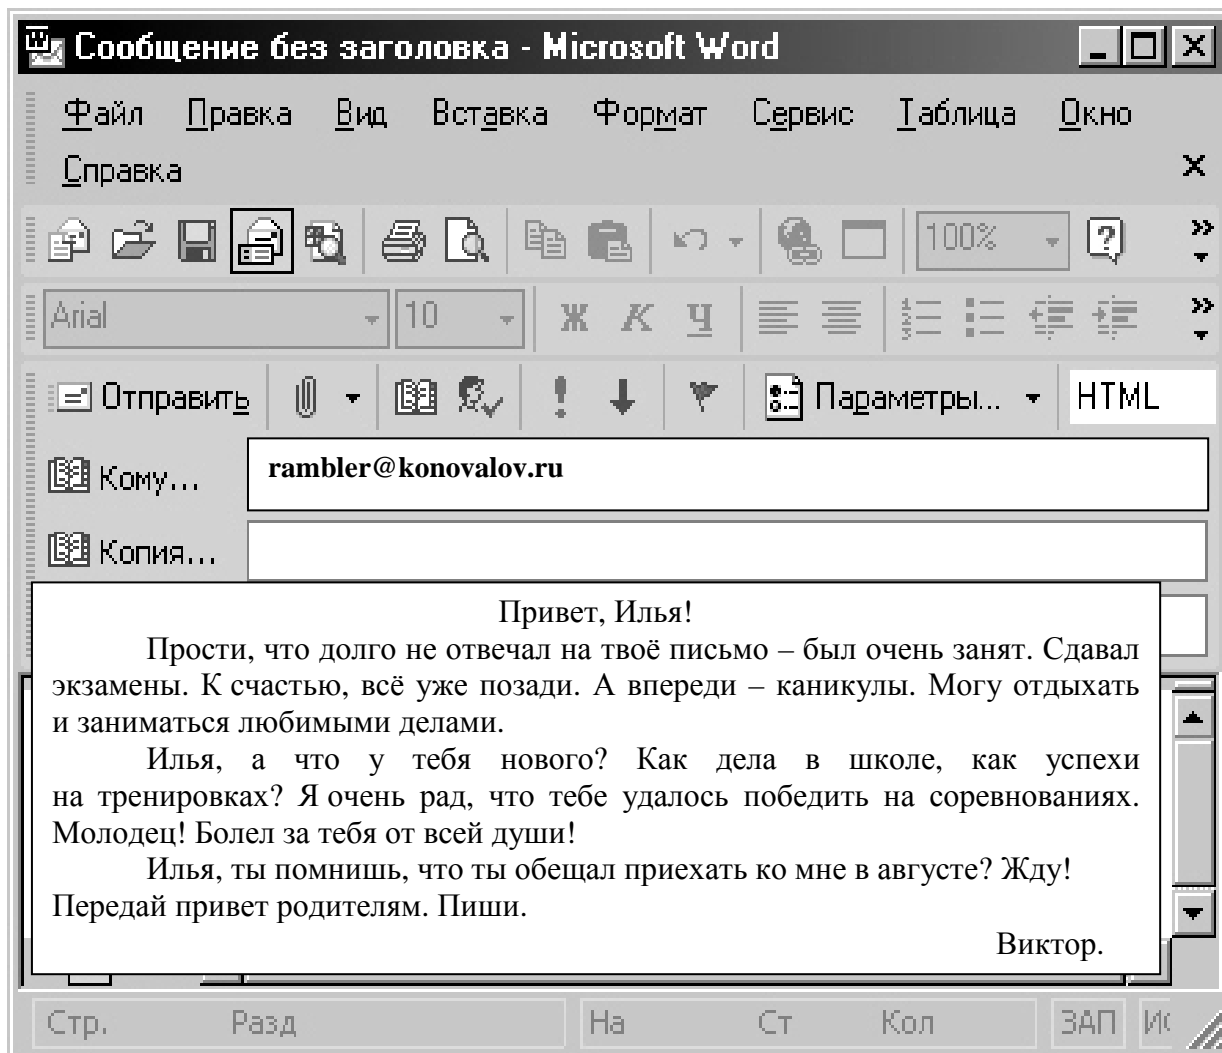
Сообщение без заголовка - Microsoft Word

Файл Правка Вид Вставка Формат Сервис Таблица Окно Справка

100%

Arial 10 Ж К Ч

Отправить Параметры... HTML

Кому... rambler@konovalov.ru

Копия...

Привет, Илья!

Прости, что долго не отвечал на твоё письмо – был очень занят. Сдавал экзамены. К счастью, всё уже позади. А впереди – каникулы. Могу отдыхать и заниматься любимыми делами.

Илья, а что у тебя нового? Как дела в школе, как успехи на тренировках? Я очень рад, что тебе удалось победить на соревнованиях. Молодец! Болел за тебя от всей души!

Илья, ты помнишь, что ты обещал приехать ко мне в августе? Жду! Передай привет родителям. Пиши.

Виктор.

Стр. Разд На Ст Кол ЗАП И